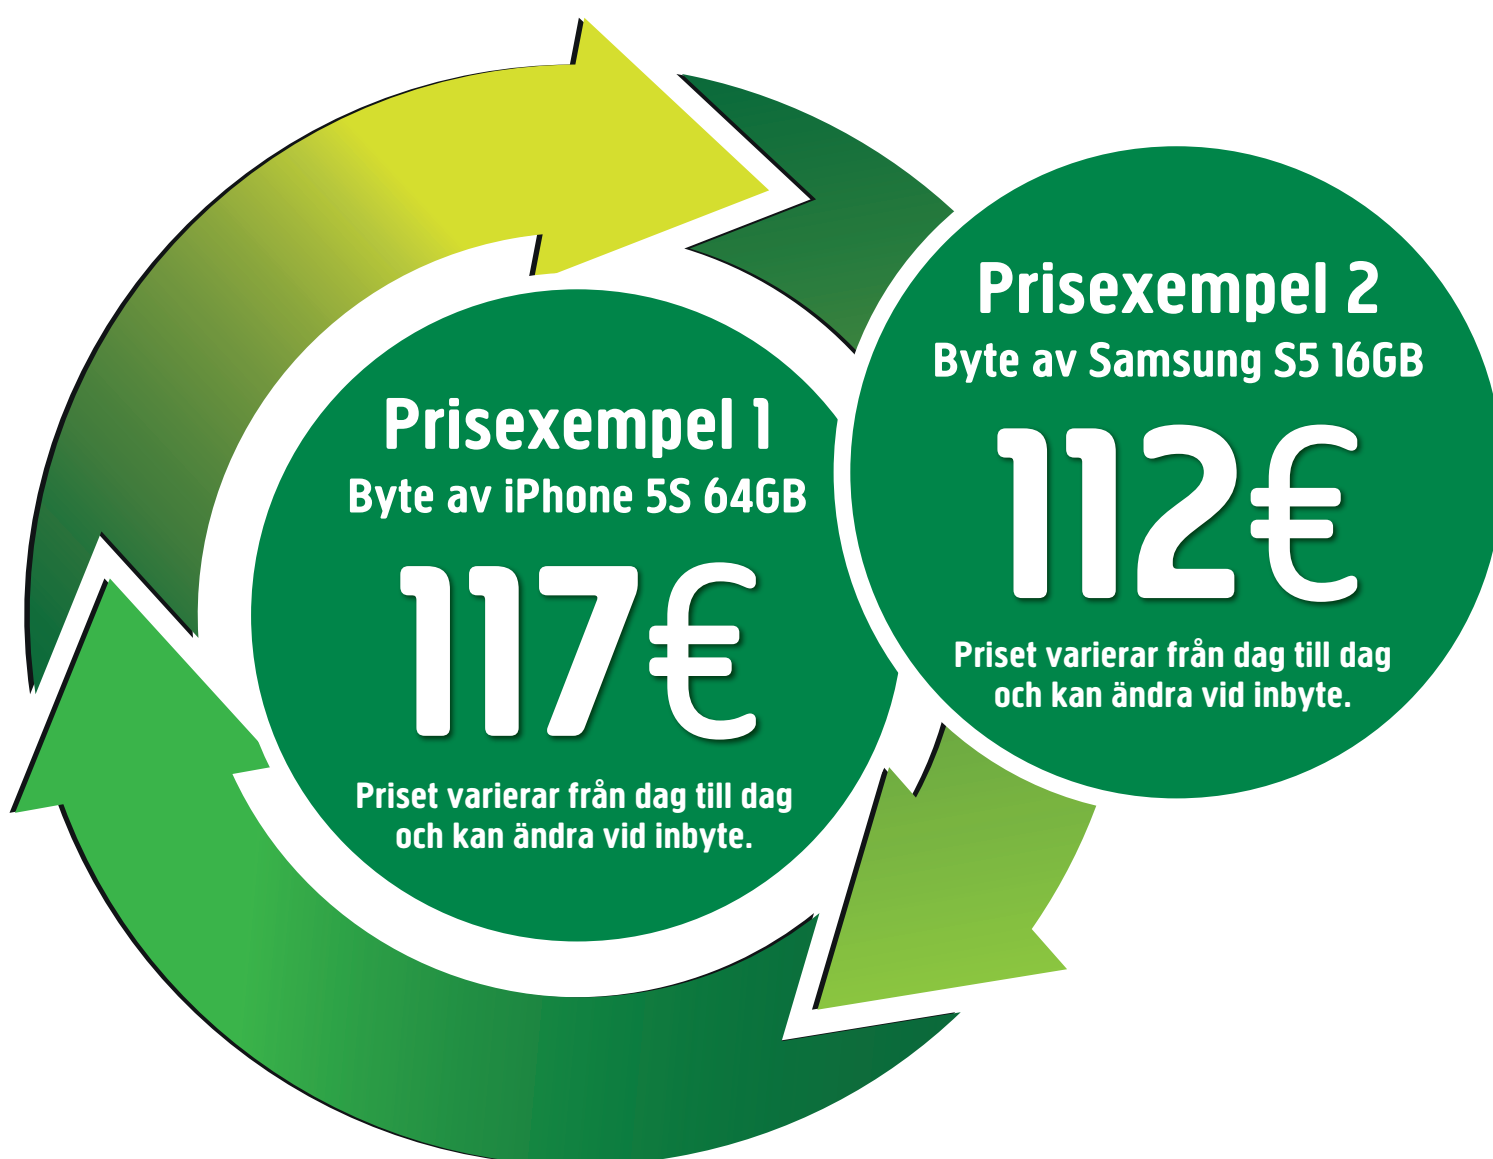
Prisexempel 1
Byte av iPhone 5S 64GB
117€
Priset varierar från dag till dag och kan ändra vid inbyte.

Prisexempel 2
Byte av Samsung S5 16GB
112€
Priset varierar från dag till dag och kan ändra vid inbyte.